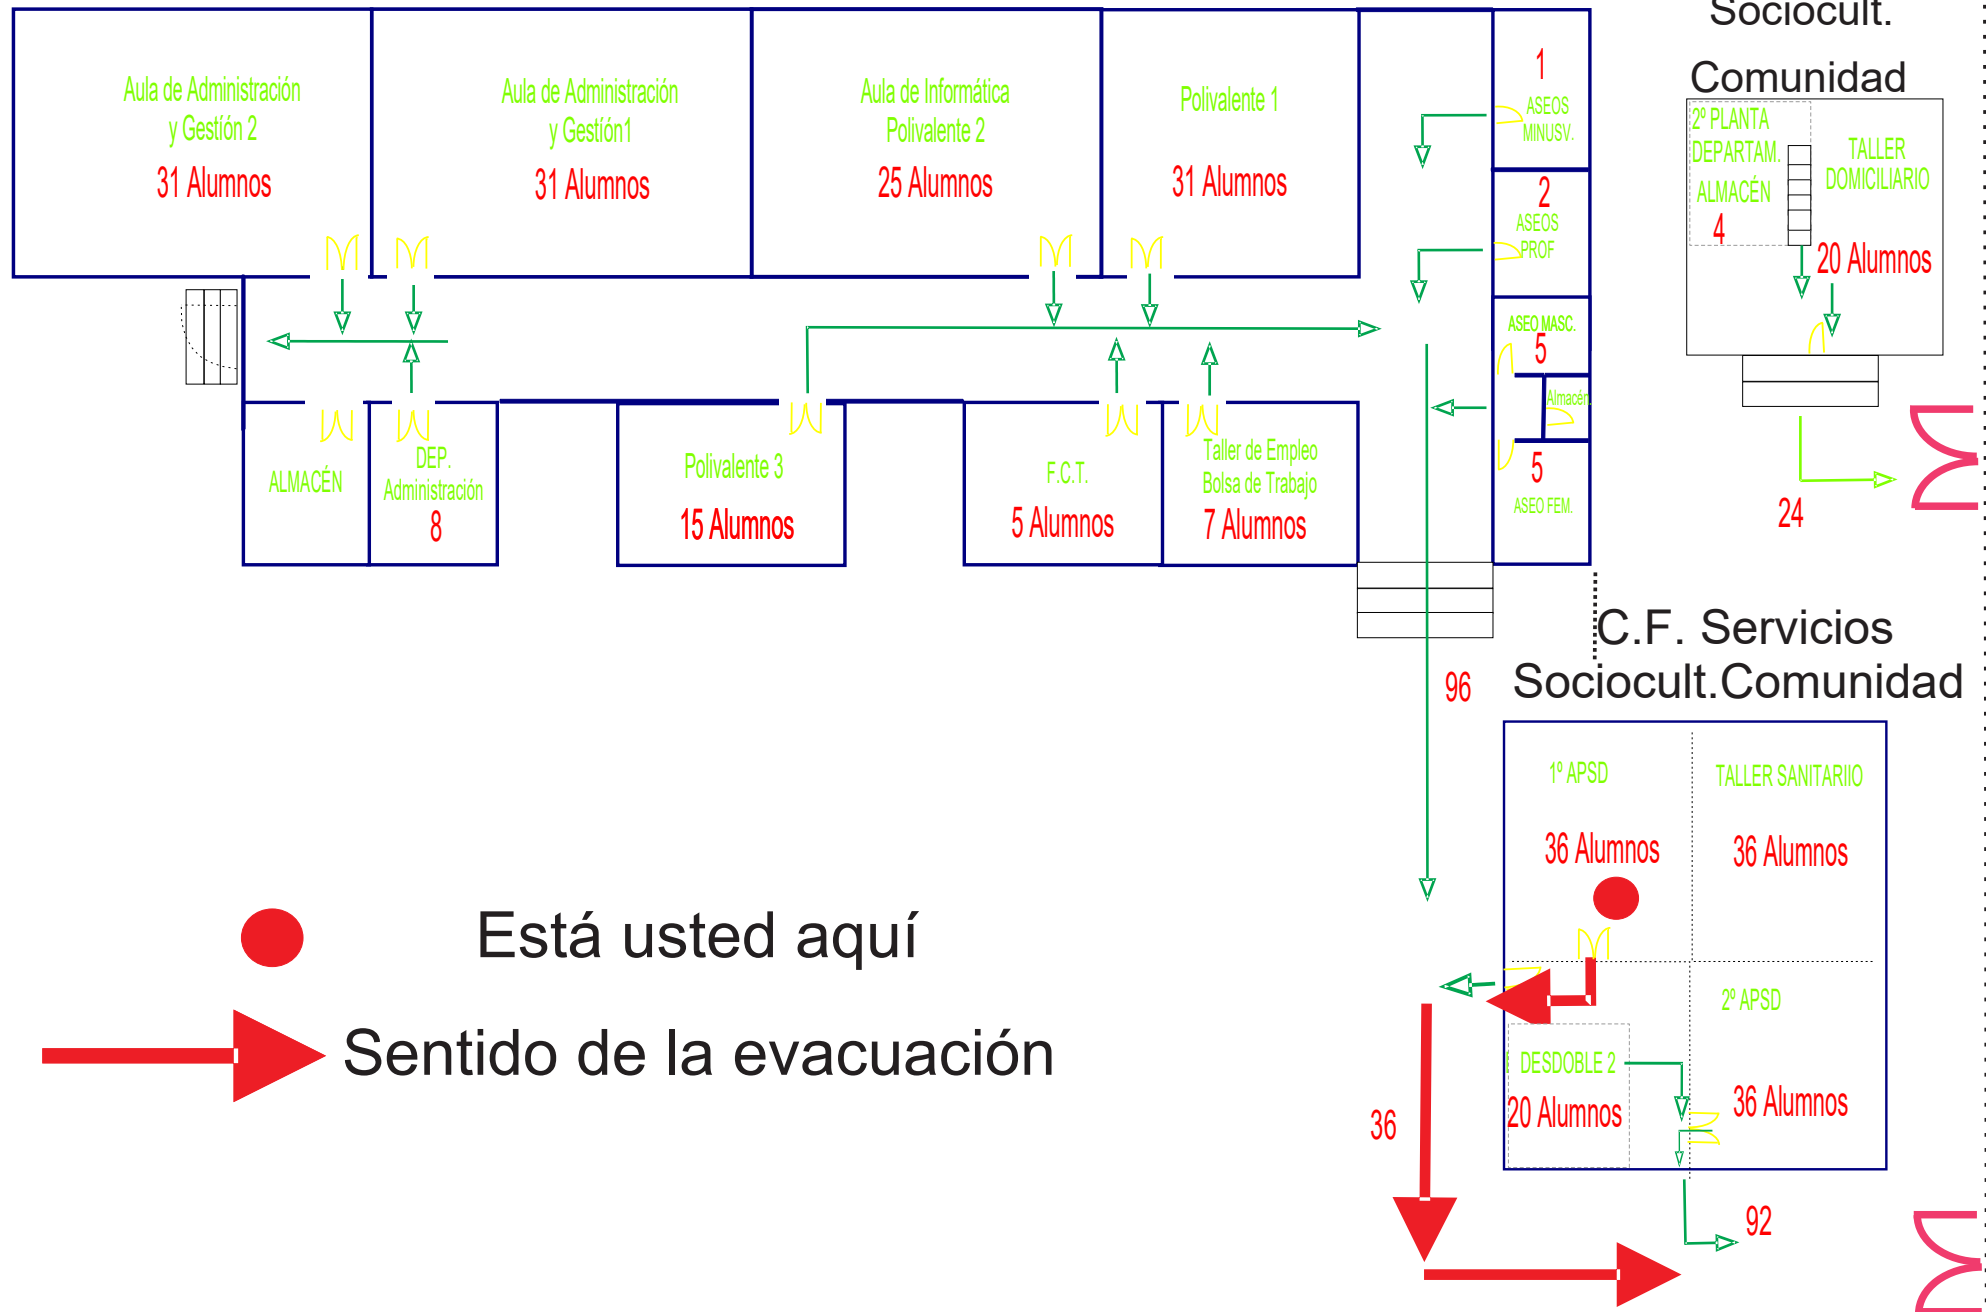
Aula de Administración y Gestión 2
31 Alumnos

Aula de Administración y Gestión1
31 Alumnos

Aula de Informática Polivalente 2
25 Alumnos

Polivalente 1
31 Alumnos

1
ASEOS MINUSV.

2
ASEOS PROF

ASEO MASC.
5

Almacén

5
ASEO FEM.

Sociocult.
Comunidad

2º PLANTA
DEPARTAM.
ALMACÉN
4

TALLER DOMICILIARIO
20 Alumnos

24

ALMACÉN

DEP. Administración
8

Polivalente 3
15 Alumnos

F.C.T.
5 Alumnos

Taller de Empleo Bolsa de Trabajo
7 Alumnos

96

C.F. Servicios Sociocult.Comunidad

1º APSD
36 Alumnos

TALLER SANITARIIO
36 Alumnos

2º APSD
36 Alumnos

DESDOBLE 2
20 Alumnos

Está usted aquí

Sentido de la evacuación

36

92